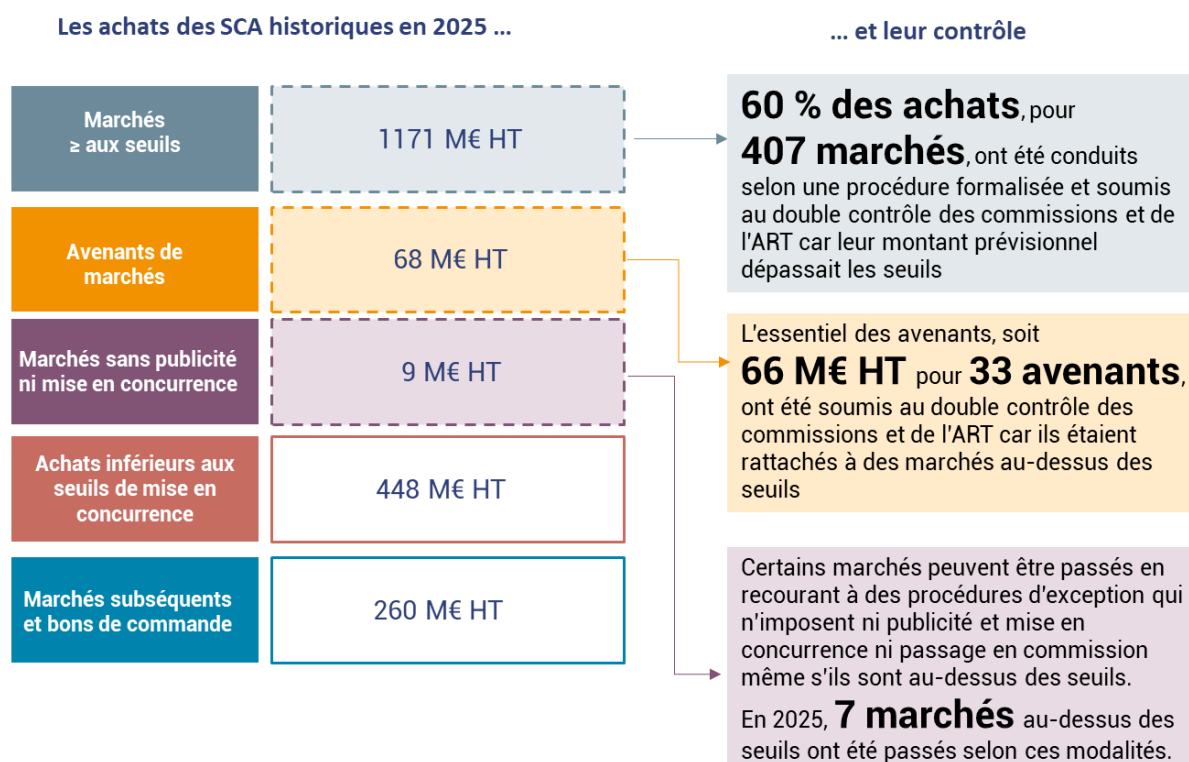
Les achats des SCA historiques en 2025 …

… et leur contrôle

Marchés ≥ aux seuils

1171 M€ HT

Avenants de marchés

68 M€ HT

Marchés sans publicité ni mise en concurrence

9 M€ HT

Achats inférieurs aux seuils de mise en concurrence

448 M€ HT

Marchés subséquents et bons de commande

260 M€ HT

60 % des achats, pour 407 marchés, ont été conduits selon une procédure formalisée et soumis au double contrôle des commissions et de l'ART car leur montant prévisionnel dépassait les seuils

L'essentiel des avenants, soit 66 M€ HT pour 33 avenants, ont été soumis au double contrôle des commissions et de l'ART car ils étaient rattachés à des marchés au-dessus des seuils

Certains marchés peuvent être passés en recourant à des procédures d'exception qui n'imposent ni publicité et mise en concurrence ni passage en commission même s'ils sont au-dessus des seuils.

En 2025, 7 marchés au-dessus des seuils ont été passés selon ces modalités.